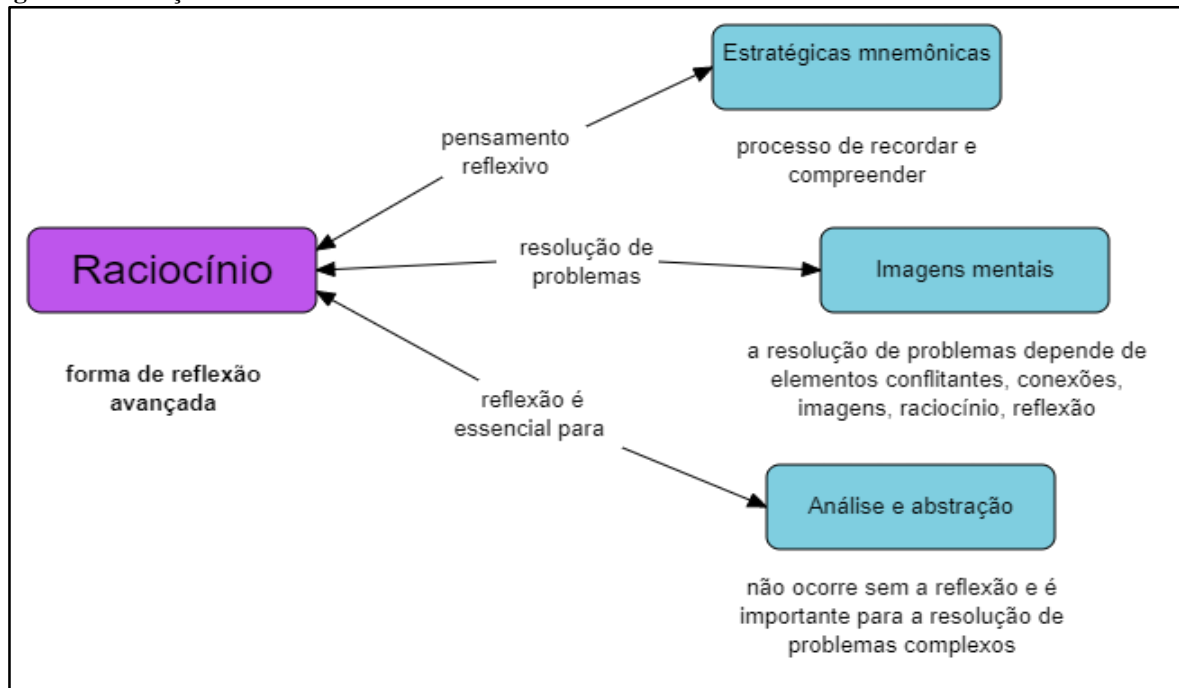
Raciocínio

forma de reflexão avançada

pensamento reflexivo

Estratégicas mnemônicas

processo de recordar e compreender

resolução de problemas

Imagens mentais

a resolução de problemas depende de elementos conflitantes, conexões, imagens, raciocínio, reflexão

reflexão é essencial para

Análise e abstração

não ocorre sem a reflexão e é importante para a resolução de problemas complexos